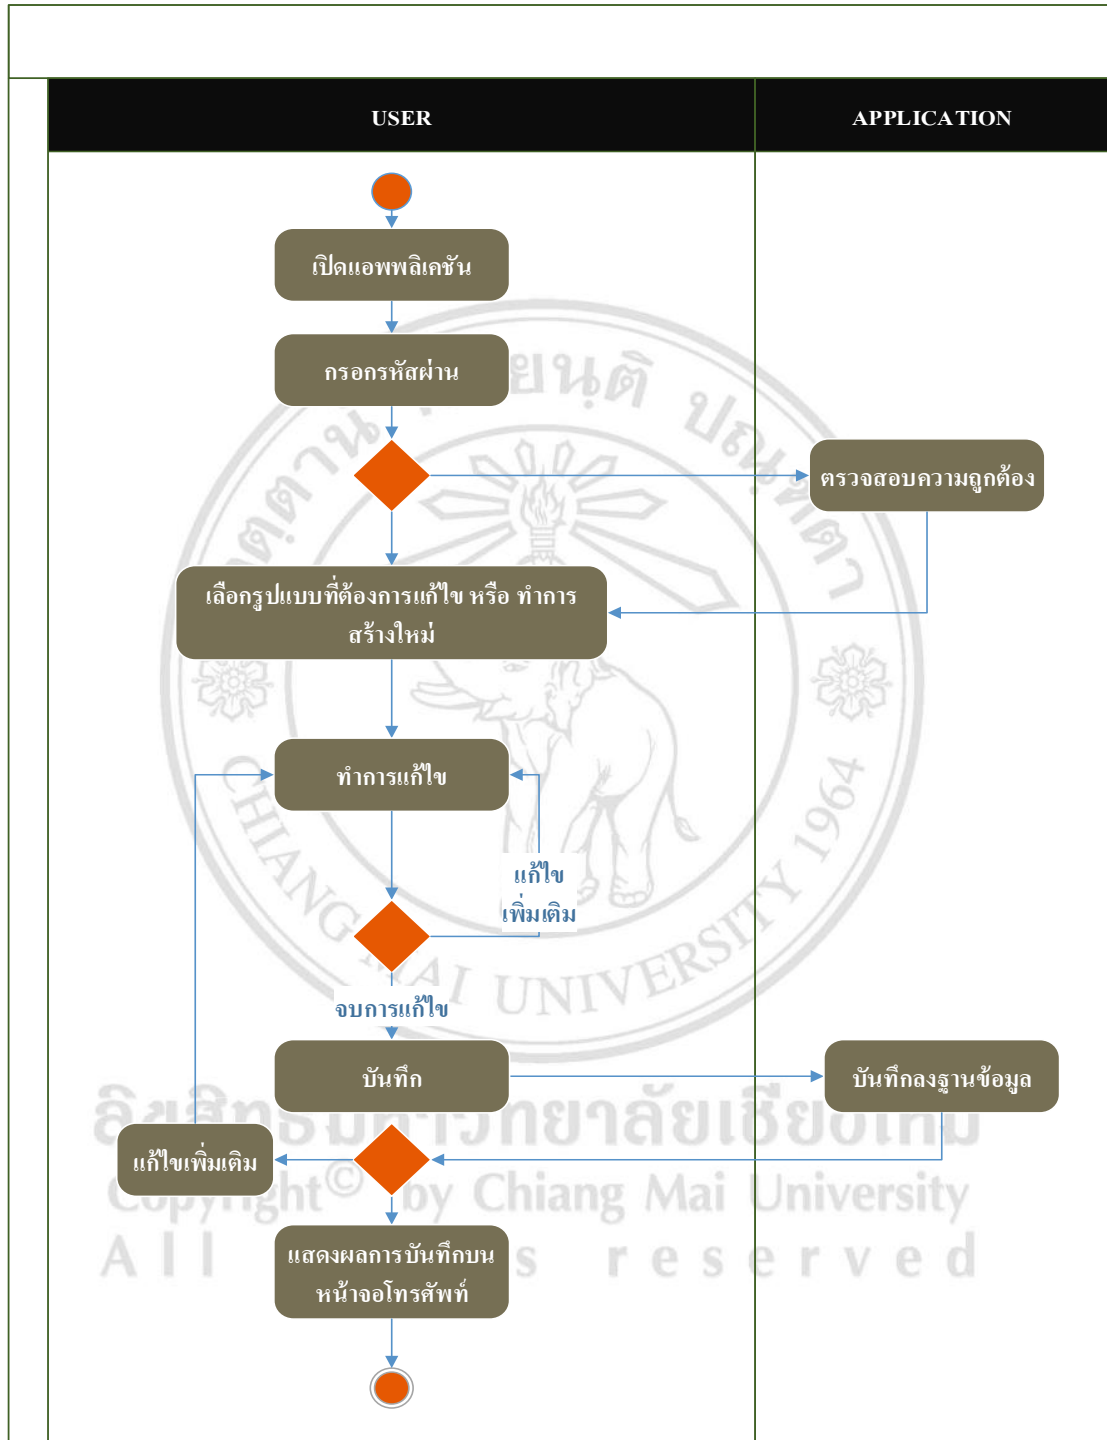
USER

APPLICATION

เปิดแอพพลิเคชัน

กรอกรหัสผ่าน

ตรวจสอบความถูกต้อง

เลือกรูปแบบที่ต้องการแก้ไข หรือ ทำการสร้างใหม่

ทำการแก้ไข

แก้ไขเพิ่มเติม

จบการแก้ไข

บันทึก

บันทึกลงฐานข้อมูล

แก้ไขเพิ่มเติม

แสดงผลการบันทึกบนหน้าจอโทรศัพท์

ลิขสิทธิ์มหาวิทยาลัยเชียงใหม่
Copyright© by Chiang Mai University
All rights reserved